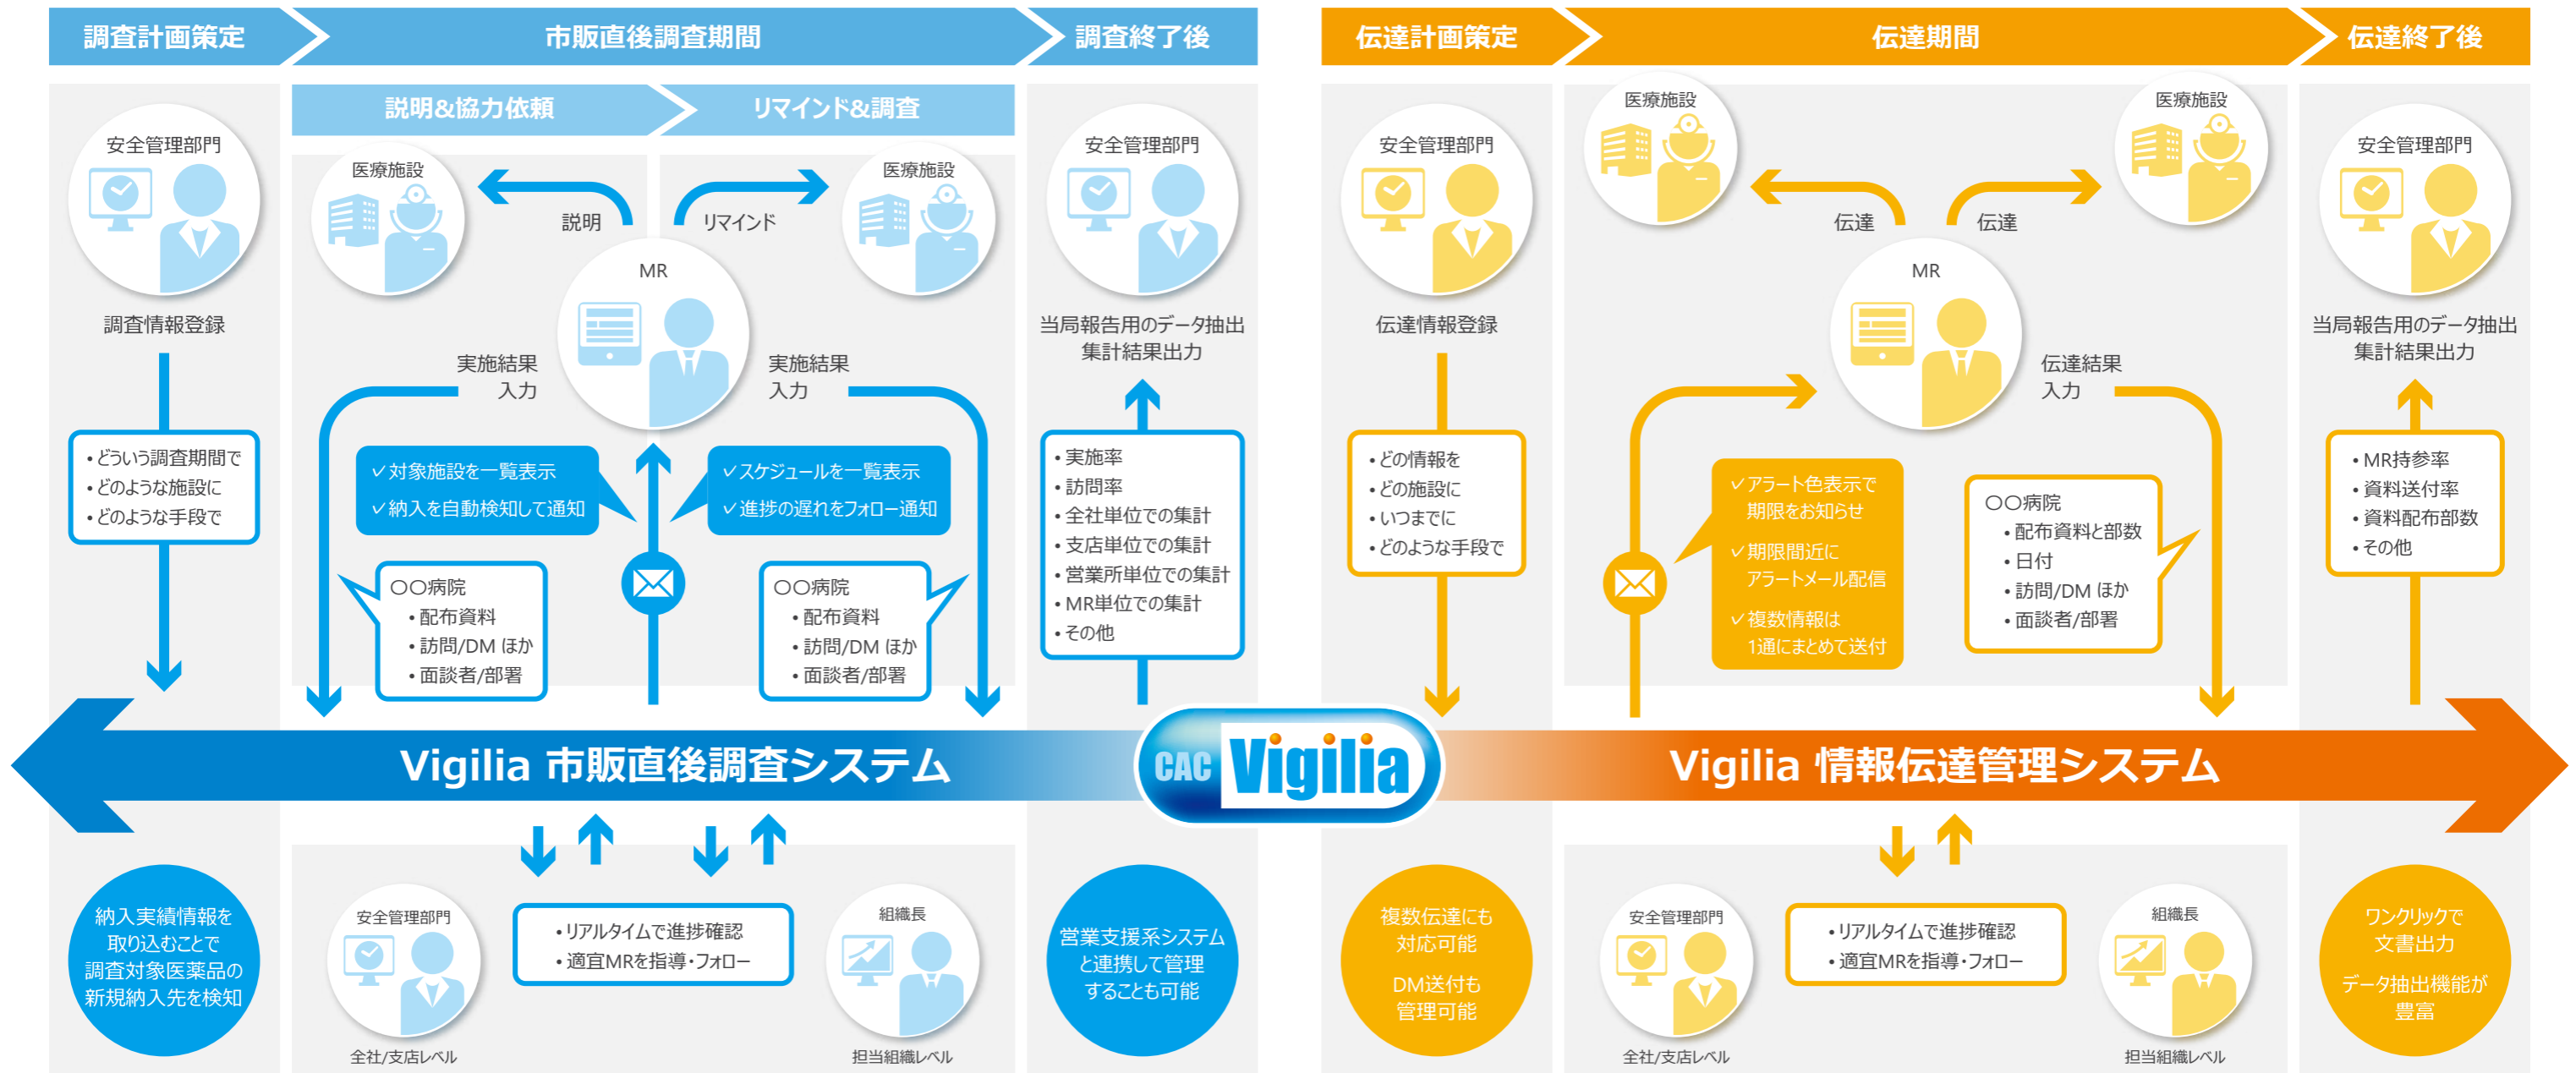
調査計画策定
市販直後調査期間
調査終了後

説明&協力依頼
リマインド&調査

安全管理部門
調査情報登録

・どういう調査期間で
・どのような施設に
・どのような手段で

医療施設
説明
リマインド
医療施設
MR
実施結果
入力
実施結果
入力

✓対象施設を一覧表示
✓納入を自動検知して通知
✓スケジュールを一覧表示
✓進捗の遅れをフォロー通知

○○病院
・配布資料
・訪問/DM ほか
・面談者/部署

○○病院
・配布資料
・訪問/DM ほか
・面談者/部署

安全管理部門
当局報告用のデータ抽出
集計結果出力

・実施率
・訪問率
・全社単位での集計
・支店単位での集計
・営業所単位での集計
・MR単位での集計
・その他

伝達計画策定
伝達期間
伝達終了後

安全管理部門
伝達情報登録

・どの情報を
・どの施設に
・いつまでに
・どのような手段で

医療施設
医療施設
伝達
伝達
MR
伝達結果
入力

✓アラート色表示で
期限をお知らせ
✓期限間近に
アラートメール配信
✓複数情報は
1通にまとめて送付

○○病院
・配布資料と部数
・日付
・訪問/DM ほか
・面談者/部署

安全管理部門
当局報告用のデータ抽出
集計結果出力

・MR持参率
・資料送付率
・資料配布部数
・その他

Vigilia 市販直後調査システム
CAC Vigilia
Vigilia 情報伝達管理システム

納入実績情報を
取り込むことで
調査対象医薬品の
新規納入先を検知

安全管理部門
全社/支店レベル
・リアルタイムで進捗確認
・適宜MRを指導・フォロー
組織長
担当組織レベル

営業支援系システム
と連携して管理
することも可能

複数伝達にも
対応可能
DM送付も
管理可能

安全管理部門
全社/支店レベル
・リアルタイムで進捗確認
・適宜MRを指導・フォロー
組織長
担当組織レベル

ワンクリックで
文書出力
データ抽出機能が
豊富